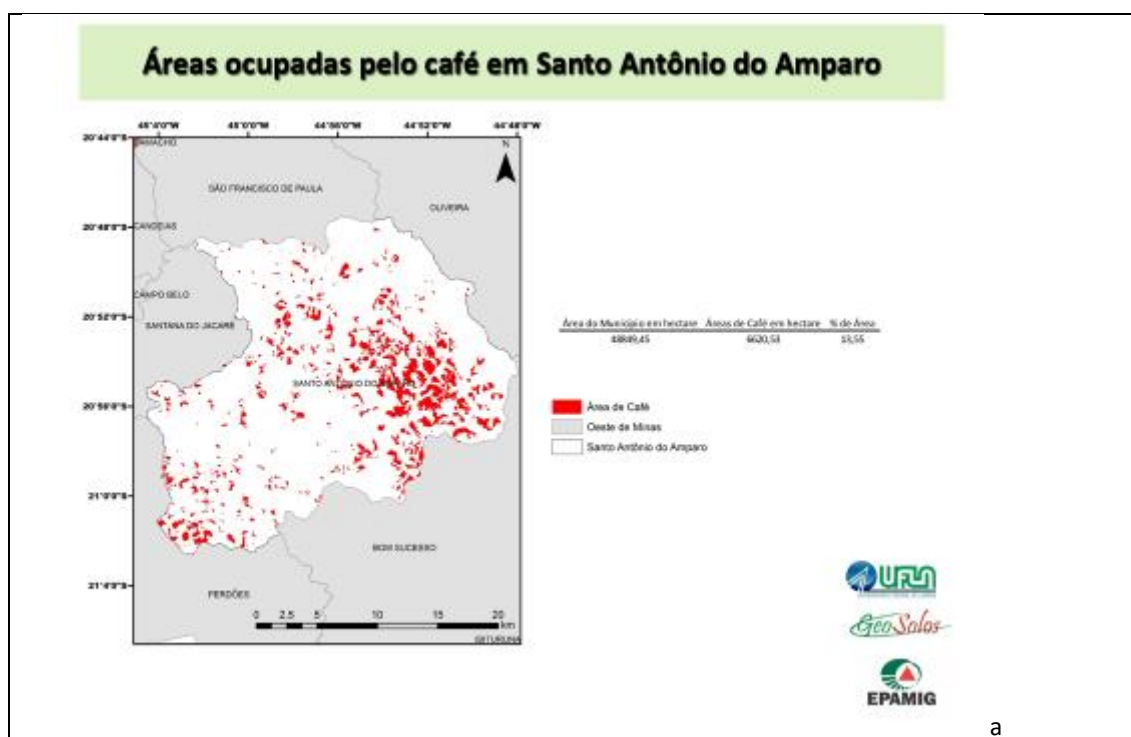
Áreas ocupadas pelo café em Santo Antônio do Amparo

45°4'0"W 45°0'0"W 44°56'0"W 44°52'0"W 44°48'0"W

20°44'0"S 20°48'0"S 20°52'0"S 20°56'0"S 21°0'0"S 21°4'0"S

N

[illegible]

SÃO FRANCISCO DE PAULA

OLIVEIRA

CANDEIAS

CAMPO BELO

SANTANA DO JACARÉ

SANTO ANTÔNIO DO AMPARO

BOM SUCESSO

PERDÕES

0 2,5 5 10 15 20 km

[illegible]

| Área do Município em hectare | Áreas de Café em hectare | % de Área |
|---|---|---|
| 48849,45 | 6620,53 | 13,55 |

Área de Café
Oeste de Minas
Santo Antônio do Amparo

UFLA

GeoSolos

EPAMIG

a